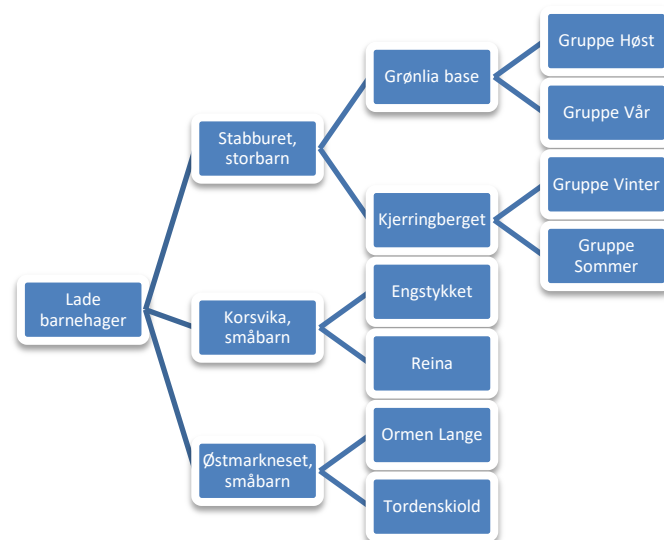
Lade barnehager

Stabburet, storbarn

Grønlia base

Gruppe Høst

Gruppe Vår

Kjerringberget

Gruppe Vinter

Gruppe Sommer

Korsvika, småbarn

Engstykket

Reina

Østmarkneset, småbarn

Ormen Lange

Tordenskiold